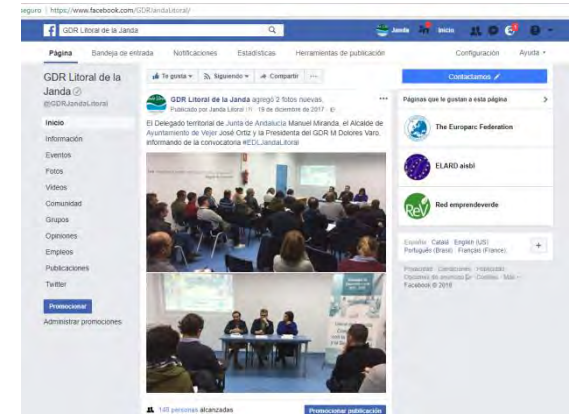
seguro | https://www.facebook.com/GDRJandaLitoral/

GDR Litoral de la Janda

Janda Inicio

Página Bandeja de entrada Notificaciones Estadísticas Herramientas de publicación Configuración Ayuda

GDR Litoral de la Janda
@GDRJandaLitoral

Inicio
Información
Eventos
Fotos
Videos
Comunidad
Grupos
Opiniones
Empleos
Publicaciones
Twitter

Promocionar
Administrar promociones

Te gusta Siguiendo Compartir ...

Contáctanos

GDR Litoral de la Janda agregó 2 fotos nuevas.
Publicado por Janda Litoral · 19 de diciembre de 2017

El Delegado territorial de Junta de Andalucía Manuel Miranda, el Alcalde de Ayuntamiento de Vejer José Ortiz y la Presidenta del GDR M Dolores Varo, informando de la convocatoria #EDLJandaLitoral

Páginas que le gustan a esta página

The Europarc Federation
ELARD aisbl
Red emprendeverde

Español · Català · English (US) · Português (Brasil) · Français (France)

Privacidad · Condiciones · Publicidad · Opciones de anuncios · Cookies · Más · Facebook © 2018

140 personas alcanzadas

Promocionar publicación